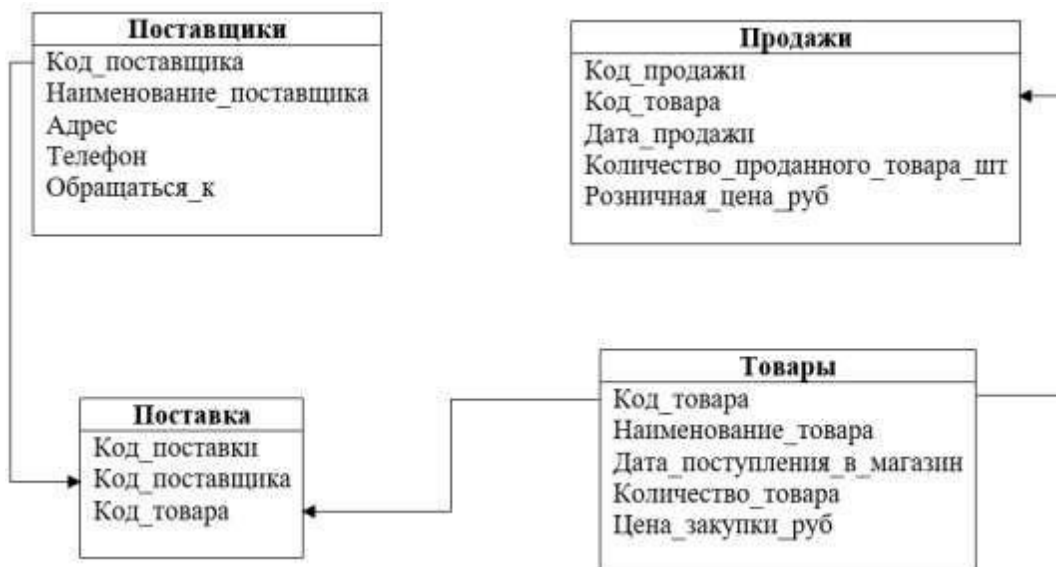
Поставщики
Код_поставщика
Наименование_поставщика
Адрес
Телефон
Обращаться_к

Продажи
Код_продажи
Код_товара
Дата_продажи
Количество_проданного_товара_шт
Розничная_цена_руб

Поставка
Код_поставки
Код_поставщика
Код_товара

Товары
Код_товара
Наименование_товара
Дата_поступления_в_магазин
Количество_товара
Цена_закупки_руб